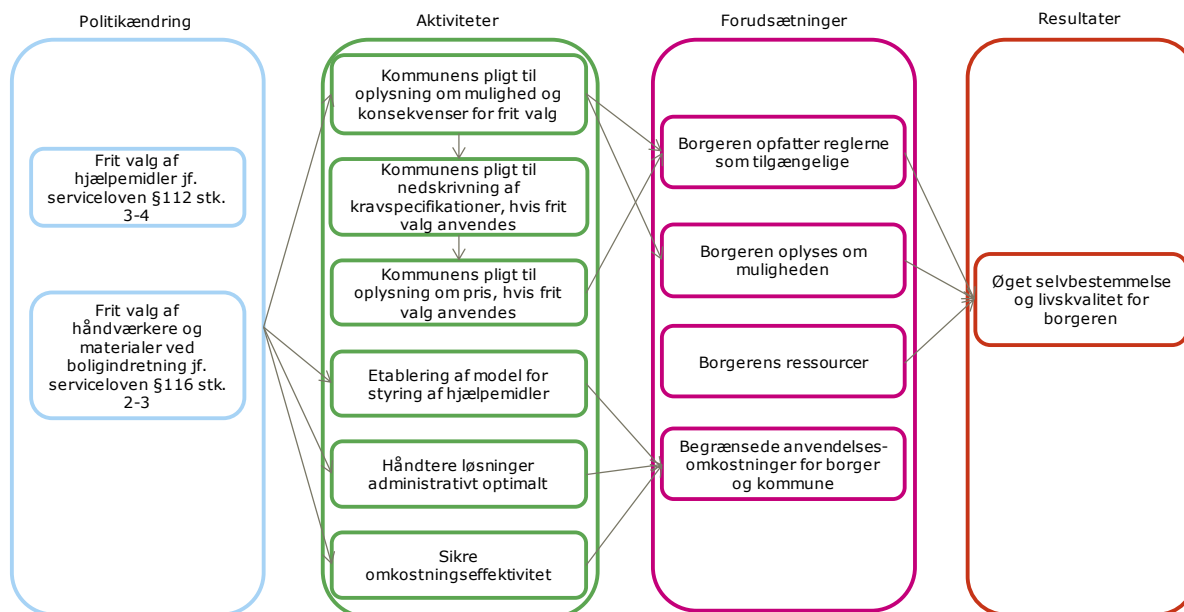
Politikændring

Frit valg af hjælpemidler jf. serviceloven §112 stk. 3-4

Frit valg af håndværkere og materialer ved boligindretning jf. serviceloven §116 stk. 2-3

Aktiviteter

Kommunens pligt til oplysning om mulighed og konsekvenser for frit valg

Kommunens pligt til nedskrivning af kravspecifikationer, hvis frit valg anvendes

Kommunens pligt til oplysning om pris, hvis frit valg anvendes

Etablering af model for styring af hjælpemidler

Håndtere løsninger administrativt optimalt

Sikre omkostningseffektivitet

Forudsætninger

Borgeren opfatter reglerne som tilgængelige

Borgeren oplyses om muligheden

Borgerens ressourcer

Begrænsede anvendelses-omkostninger for borger og kommune

Resultater

Øget selvbestemmelse og livskvalitet for borgeren